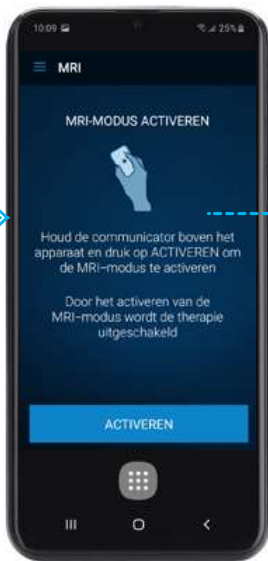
10:09
25%

MRI

MRI-MODUS ACTIVEREN

Houd de communicator boven het apparaat en druk op ACTIVEREN om de MRI-modus te activeren

Door het activeren van de MRI-modus wordt de therapie uitgeschakeld

ACTIVEREN